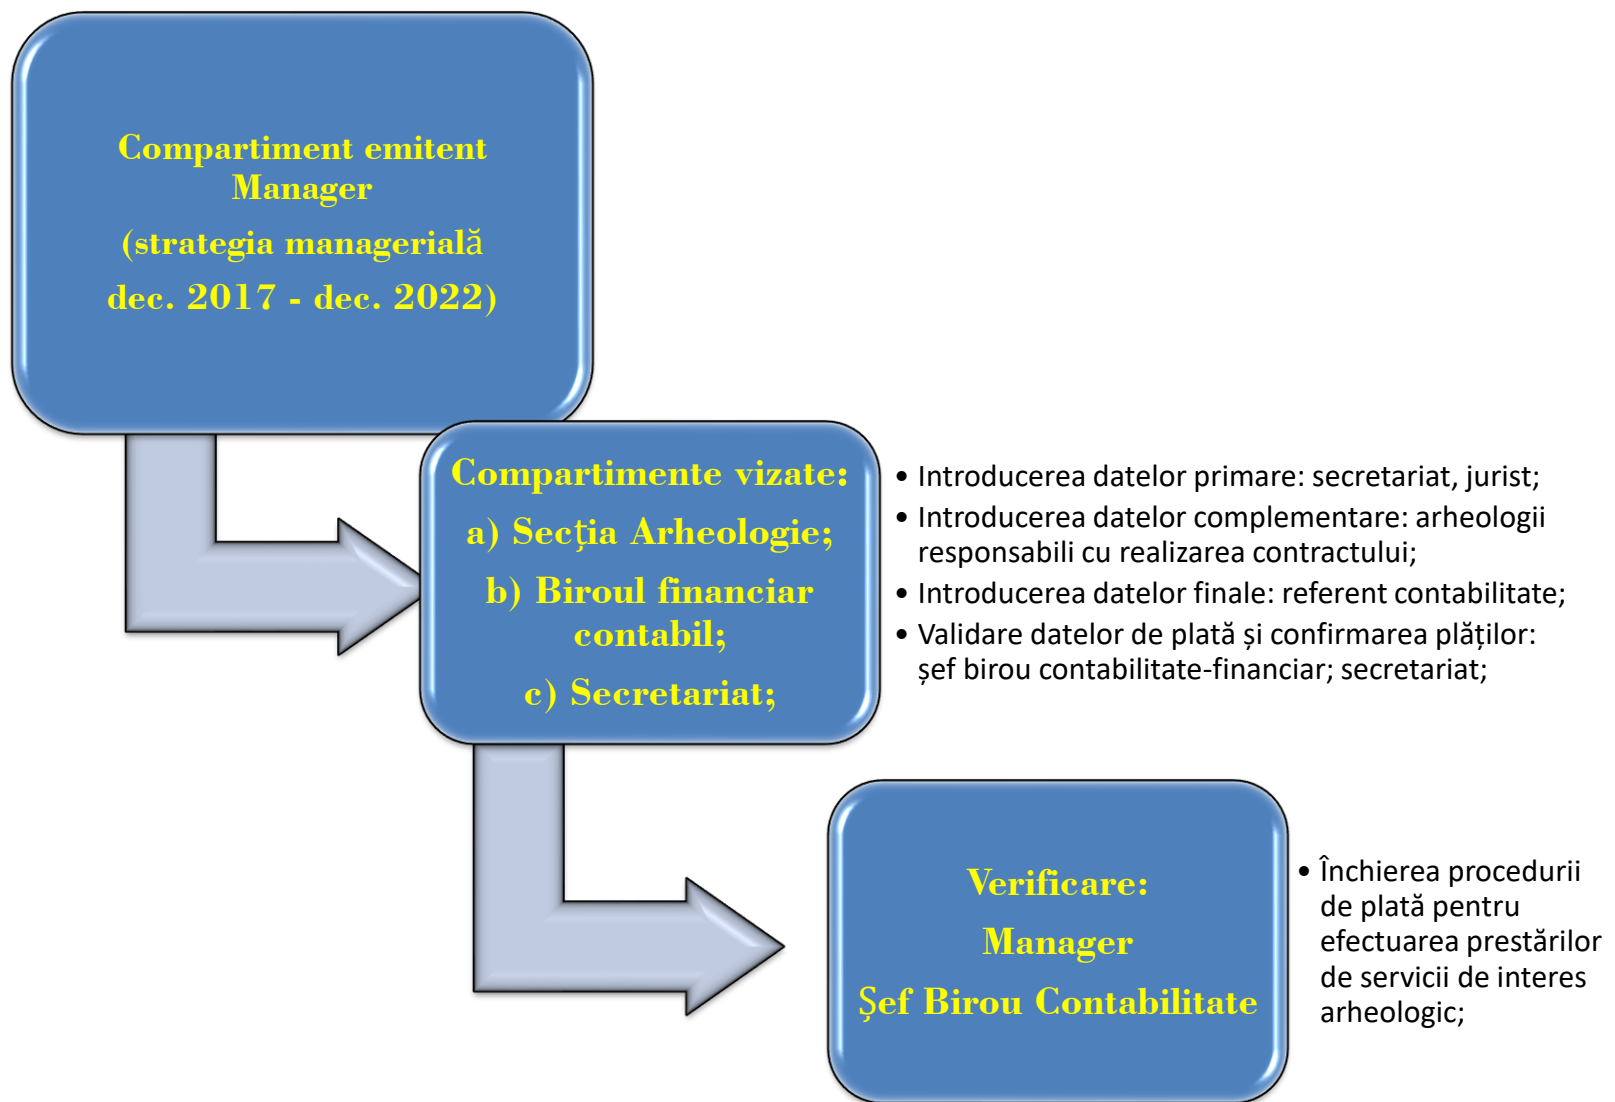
Compartiment emitent
Manager
(strategia managerială
dec. 2017 - dec. 2022)

Compartimente vizate:
a) Secţia Arheologie;
b) Biroul financiar contabil;
c) Secretariat;

• Introducerea datelor primare: secretariat, jurist;
• Introducerea datelor complementare: arheologii responsabili cu realizarea contractului;
• Introducerea datelor finale: referent contabilitate;
• Validare datelor de plată și confirmarea plăților: șef birou contabilitate-financiar; secretariat;

Verificare:
Manager
Şef Birou Contabilitate

• Închierea procedurii de plată pentru efectuarea prestărilor de servicii de interes arheologic;